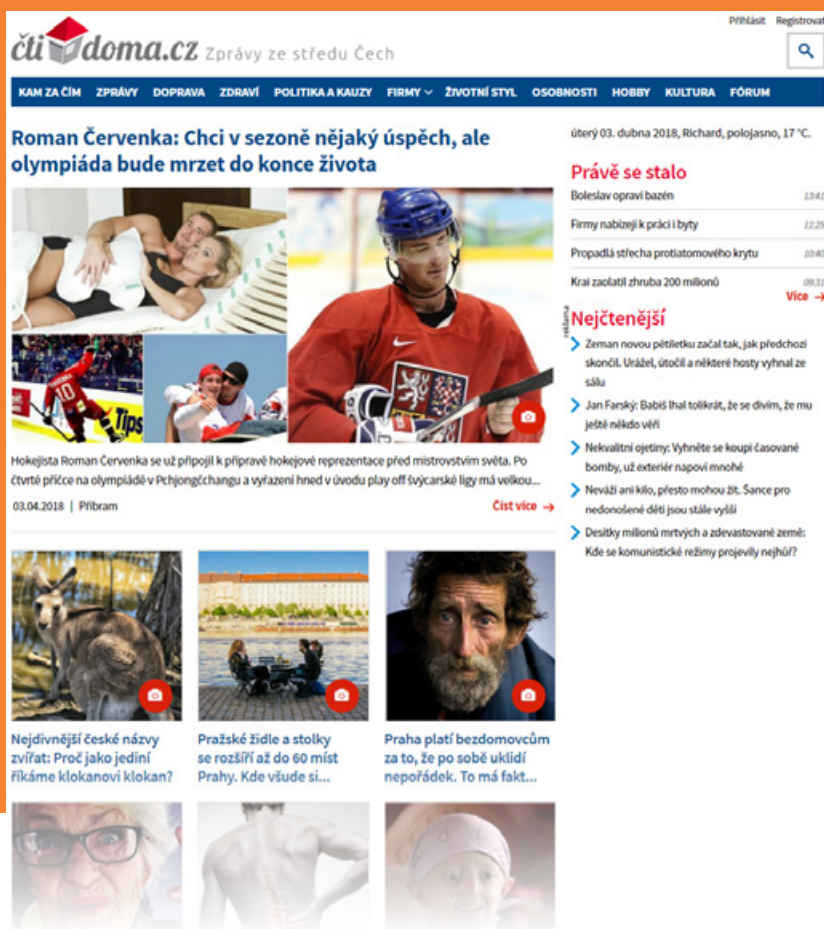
Přihlásit Registrovat

čtidoma.cz Zprávy ze středu Čech

KAM ZA ČÍM ZPRÁVY DOPRAVA ZDRAVÍ POLITIKA A KAUZY FIRMY ŽIVOTNÍ STYL OSOBNOSTI HOBBY KULTURA FÓRUM

Roman Červenka: Chci v sezoně nějaký úspěch, ale olympiáda bude mrzet do konce života

Hokejista Roman Červenka se už připojil k přípravě hokejové reprezentace před mistrovstvím světa. Po čtvrté příčce na olympiádě v Pchjongčchangu a vyřazení hned v úvodu play off švýcarské ligy má velkou...

03.04.2018 | Příbram

Číst více →

úterý 03. dubna 2018, Richard, polojasno, 17 °C.

Právě se stalo

Boleslav opraví bazén 13:41

Firmy nabízejí k práci i byty 11:29

Propadlá střecha protiatomového krytu 10:40

Kraj zaolatil zhruba 200 milionů 09:31

Více →

reklama

Nejčtenější

Zeman novou pětiletku začal tak, jak předchozí skončil. Urážel, útočil a některé hosty vyhnal ze sálu

Jan Farský: Babiš lhal tolikrát, že se divím, že mu ještě někdo věří

Nekvalitní ojetiny: Vyhněte se koupi časované bomby, už exteriér napoví mnohé

Neváží ani kilo, přesto mohou žít. Šance pro nedonošené děti jsou stále vyšší

Desítky milionů mrtvých a zdevastované země: Kde se komunistické režimy projevily nejhůř?

Nejdivnější české názvy zvířat: Proč jako jediní říkáme klokanovi klokan?

Pražské židle a stolky se rozšíří až do 60 míst Prahy. Kde všude si...

Praha platí bezdomovcům za to, že po sobě uklidí nepořádek. To má fakt...